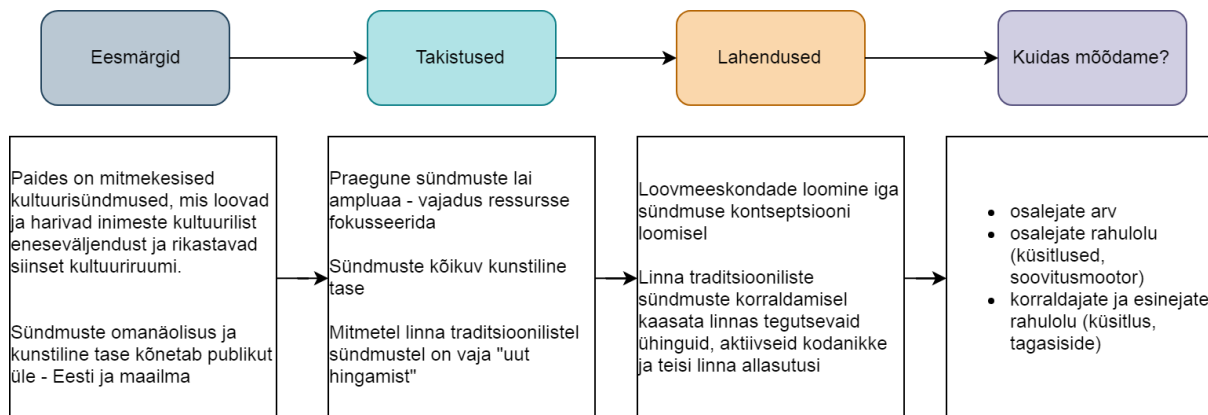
Eesmärgid

Takistused

Lahendused

Kuidas mõõdame?

Paides on mitmekesised kultuurisündmused, mis loovad ja harivad inimeste kultuurilist eneseväljendust ja rikastavad siinset kultuuriruumi.

Sündmuste omanäolisus ja kunstiline tase kõnetab publikut üle - Eesti ja maailma

Praegune sündmuste lai ampluaa - vajadus ressursse fokusseerida

Sündmuste kõikuv kunstiline tase

Mitmetel linna traditsioonilistel sündmustel on vaja "uut hingamist"

Loovmeeskondade loomine iga sündmuse kontseptsiooni loomisel

Linna traditsiooniliste sündmuste korraldamisel kaasata linnas tegutsevaid ühinguid, aktiivseid kodanikke ja teisi linna allasutusi

- osalejate arv
- osalejate rahulolu (küsitlused, soovitusmootor)
- korraldajate ja esinejate rahulolu (küsitlus, tagasiside)